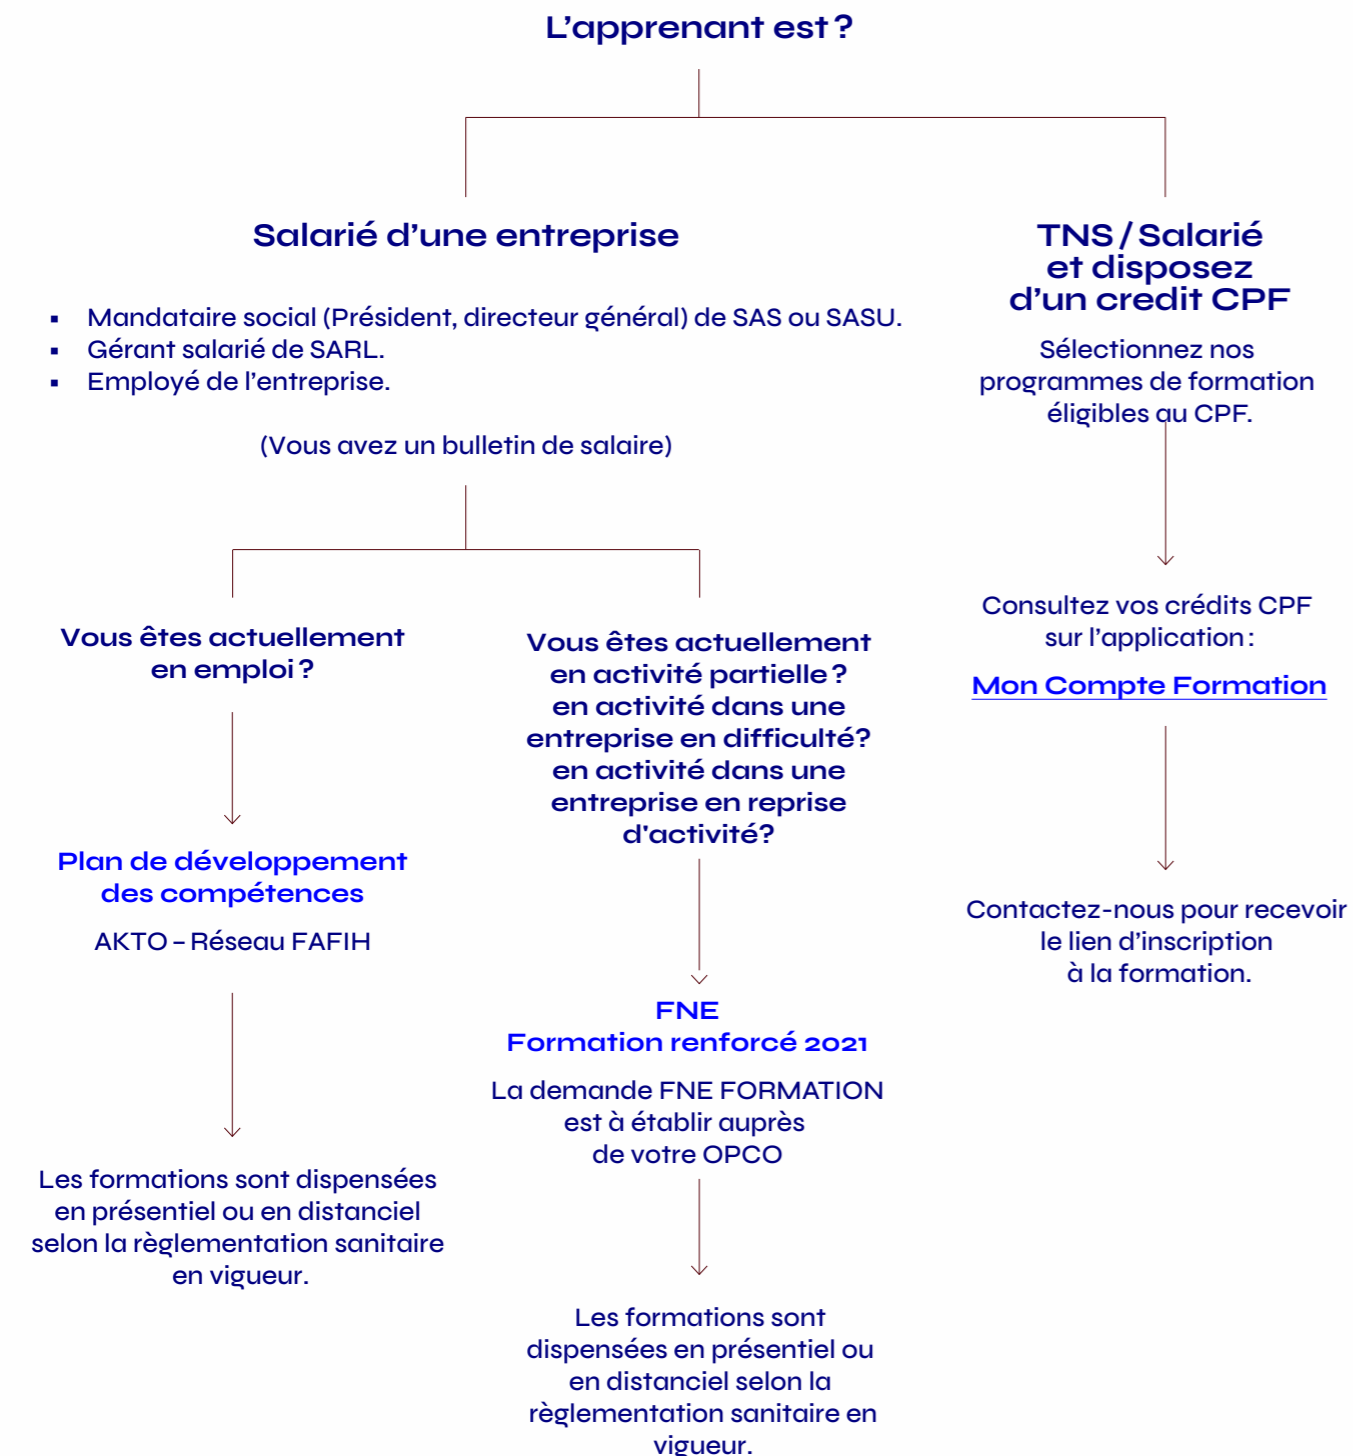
L’apprenant est ?

Salarié d’une entreprise

- Mandataire social (Président, directeur général) de SAS ou SASU.
- Gérant salarié de SARL.
- Employé de l’entreprise.

(Vous avez un bulletin de salaire)

TNS / Salarié et disposez d’un credit CPF

Sélectionnez nos programmes de formation éligibles au CPF.

Consultez vos crédits CPF sur l’application :

Mon Compte Formation

Contactez-nous pour recevoir le lien d’inscription à la formation.

Vous êtes actuellement en emploi ?

Plan de développement des compétences

AKTO – Réseau FAFIH

Les formations sont dispensées en présentiel ou en distanciel selon la règlementation sanitaire en vigueur.

Vous êtes actuellement en activité partielle ? en activité dans une entreprise en difficulté? en activité dans une entreprise en reprise d'activité?

FNE
Formation renforcé 2021

La demande FNE FORMATION est à établir auprès de votre OPCO

Les formations sont dispensées en présentiel ou en distanciel selon la règlementation sanitaire en vigueur.